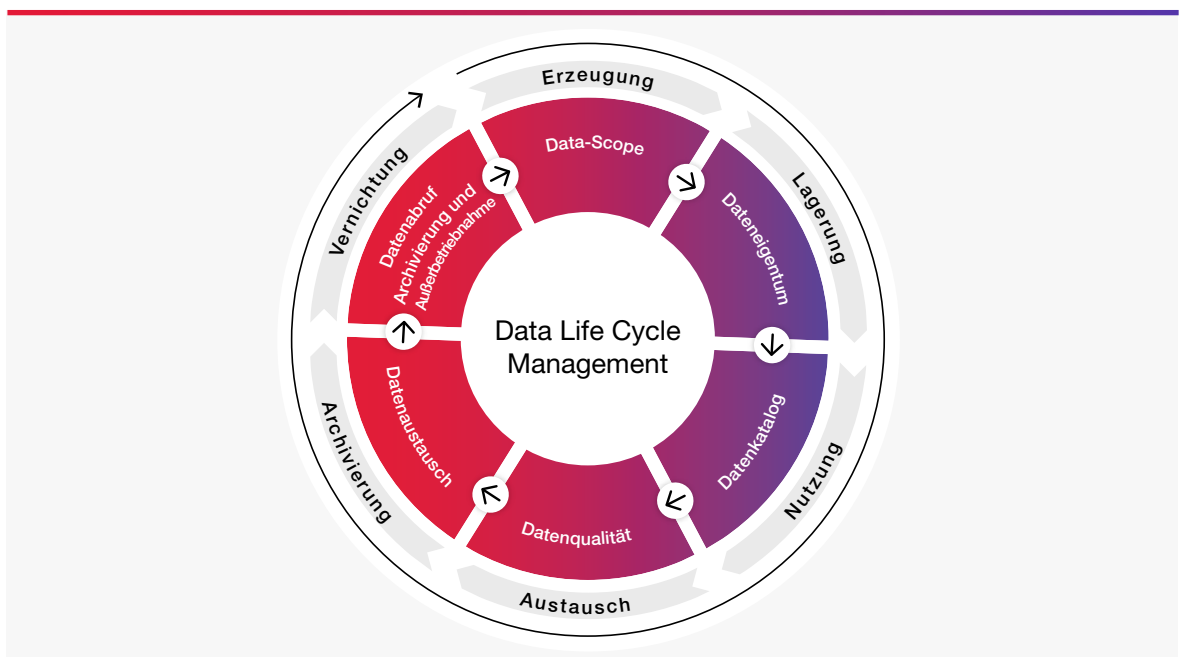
Data Life Cycle Management

Data-Scope

Dateneigentum

Datenkatalog

Datenqualität

Datenaustausch

Datenabruf Archivierung und Außerbetriebnahme

Erzeugung

Lagerung

Nutzung

Austausch

Archivierung

Vernichtung